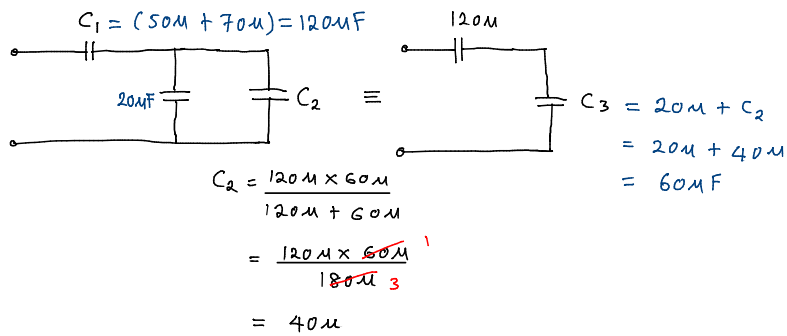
$C_1 = (50\mu + 70\mu) = 120\mu F$

$20\mu F$

$C_2$

$\equiv$

$120\mu$

$C_3 = 20\mu + C_2$

$= 20\mu + 40\mu$

$= 60\mu F$

$C_2 = \frac{120\mu \times 60\mu}{120\mu + 60\mu}$

$= \frac{120\mu \times 60\mu}{180\mu}$ 1 3

$= 40\mu$